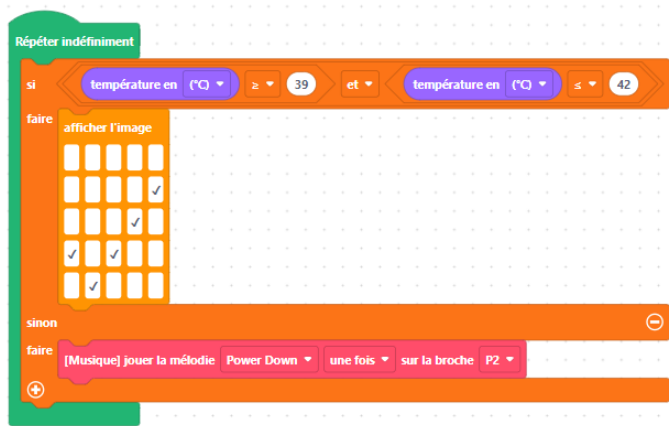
Répéter indéfiniment

si température en (°C) ≥ 39 et température en (°C) ≤ 42

faire afficher l'image

| | | | | |
|---|---|---|---|---|
| | | | | |
| | | | | ✓ |
| | | | ✓ | |
| ✓ | | ✓ | | |
| | ✓ | | | |

sinon

faire [Musique] jouer la mélodie Power Down une fois sur la broche P2